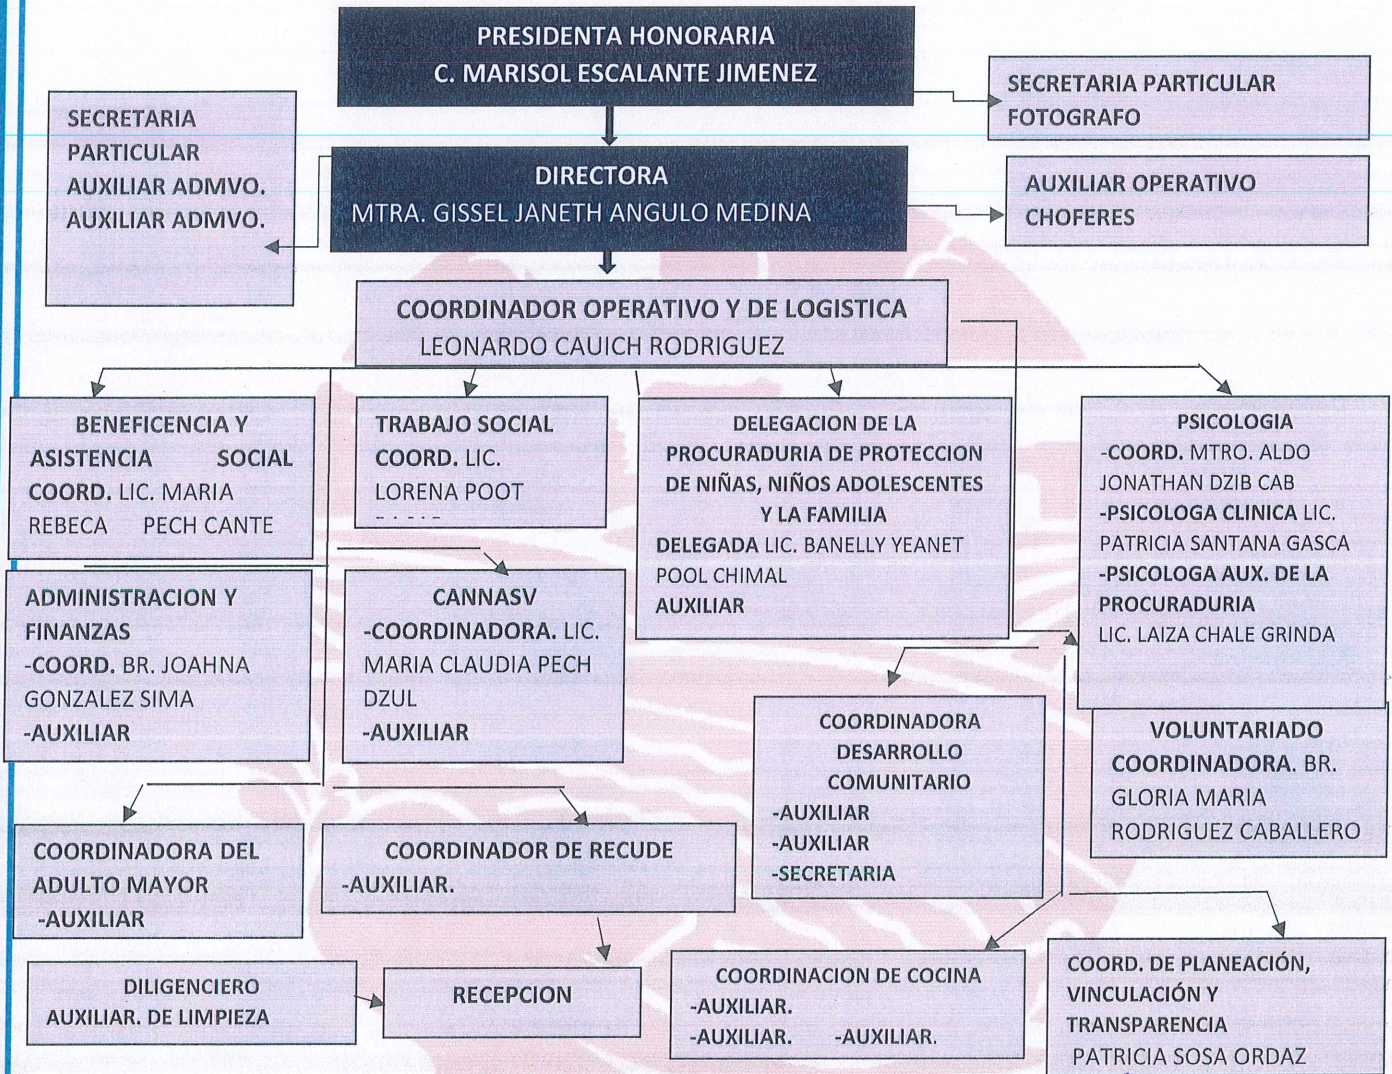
PRESIDENTA HONORARIA
C. MARISOL ESCALANTE JIMENEZ

SECRETARIA PARTICULAR
FOTOGRAFO

SECRETARIA PARTICULAR
AUXILIAR ADMVO.
AUXILIAR ADMVO.

DIRECTORA
MTRA. GISSEL JANETH ANGULO MEDINA

AUXILIAR OPERATIVO
CHOFERES

COORDINADOR OPERATIVO Y DE LOGISTICA
LEONARDO CAUICH RODRIGUEZ

BENEFICENCIA Y ASISTENCIA SOCIAL
COORD. LIC. MARIA REBECA PECH CANTE

TRABAJO SOCIAL
COORD. LIC.
LORENA POOT
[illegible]

DELEGACION DE LA PROCURADURIA DE PROTECCION DE NIÑAS, NIÑOS ADOLESCENTES Y LA FAMILIA
DELEGADA LIC. BANELLY YEANET POOL CHIMAL
AUXILIAR

PSICOLOGIA
-COORD. MTRO. ALDO JONATHAN DZIB CAB
-PSICOLOGA CLINICA LIC. PATRICIA SANTANA GASCA
-PSICOLOGA AUX. DE LA PROCURADURIA
LIC. LAIZA CHALE GRINDA

ADMINISTRACION Y FINANZAS
-COORD. BR. JOAHNA GONZALEZ SIMA
-AUXILIAR

CANNASV
-COORDINADORA. LIC. MARIA CLAUDIA PECH DZUL
-AUXILIAR

COORDINADORA DESARROLLO COMUNITARIO
-AUXILIAR
-AUXILIAR
-SECRETARIA

VOLUNTARIADO
COORDINADORA. BR. GLORIA MARIA RODRIGUEZ CABALLERO

COORDINADORA DEL ADULTO MAYOR
-AUXILIAR

COORDINADOR DE RECUDE
-AUXILIAR.

DILIGENCIERO
AUXILIAR. DE LIMPIEZA

RECEPCION

COORDINACION DE COCINA
-AUXILIAR.
-AUXILIAR. -AUXILIAR.

COORD. DE PLANEACIÓN, VINCULACIÓN Y TRANSPARENCIA
PATRICIA SOSA ORDAZ